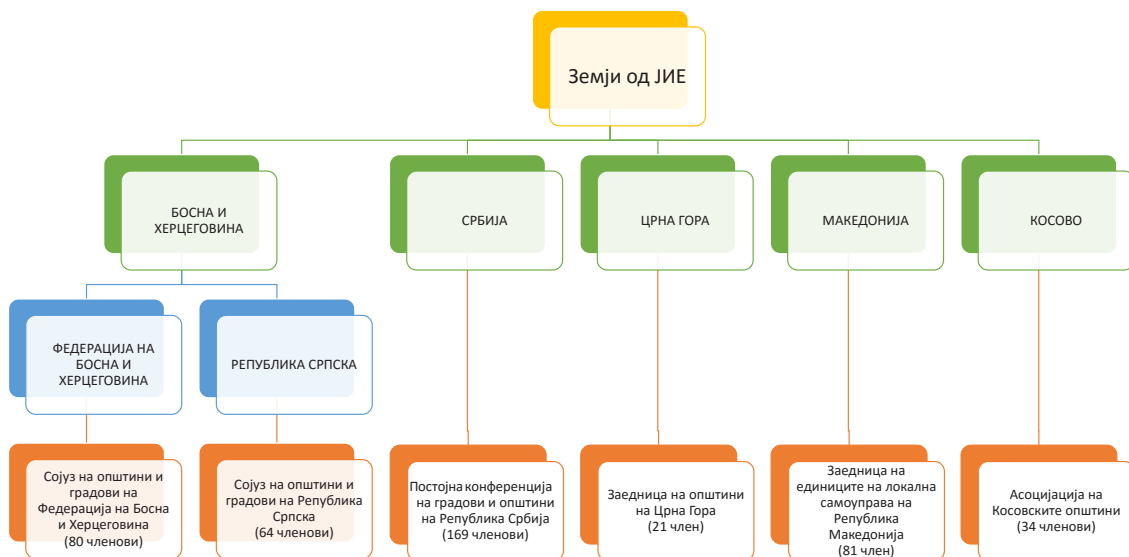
Земји од ЈИЕ

БОСНА И ХЕРЦЕГОВИНА

СРБИЈА

ЦРНА ГОРА

МАКЕДОНИЈА

КОСОВО

ФЕДЕРАЦИЈА НА БОСНА И ХЕРЦЕГОВИНА

РЕПУБЛИКА СРПСКА

Сојуз на општини и градови на Федерација на Босна и Херцеговина (80 членови)

Сојуз на општини и градови на Република Српска (64 членови)

Постојна конференција на градови и општини на Република Србија (169 членови)

Заедница на општини на Црна Гора (21 член)

Заедница на единиците на локална самоуправа на Република Македонија (81 член)

Асоцијација на Косовските општини (34 членови)